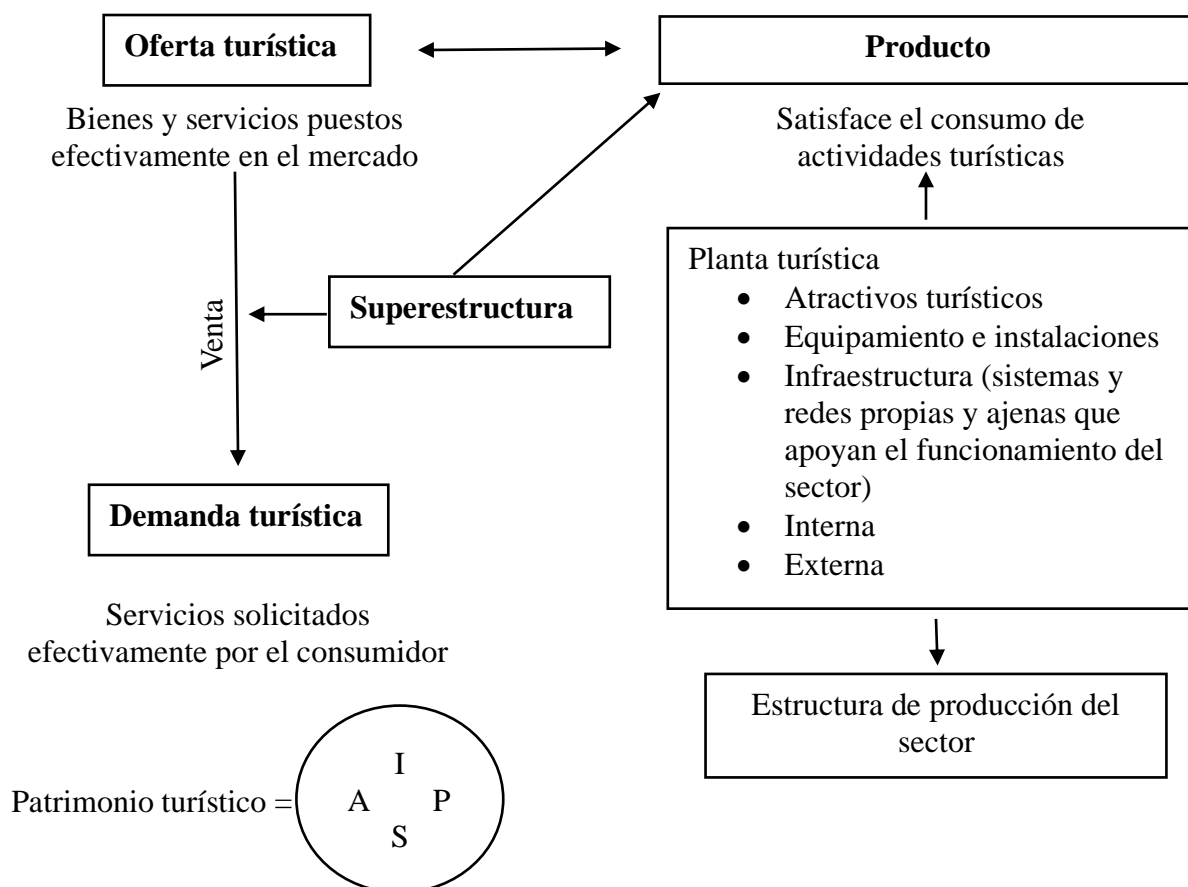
Oferta turística

Bienes y servicios puestos efectivamente en el mercado

Producto

Satisface el consumo de actividades turísticas

Venta

Superestructura

Planta turística
- Atractivos turísticos
- Equipamiento e instalaciones
- Infraestructura (sistemas y redes propias y ajenas que apoyan el funcionamiento del sector)
- Interna
- Externa

Demanda turística

Servicios solicitados efectivamente por el consumidor

Estructura de producción del sector

Patrimonio turístico =

I
A P
S